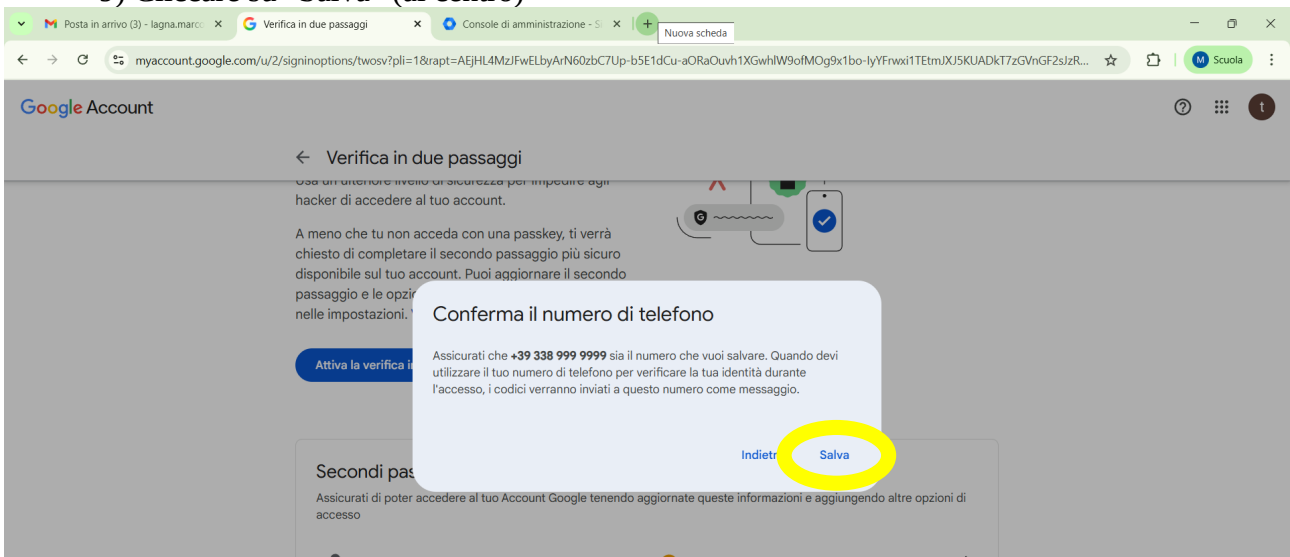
5) Cliccare su "Salva" (di colore)

Posta in arrivo (3) - lagna.marco ×
Verifica in due passaggi ×
Console di amministrazione - S ×
Nuova scheda

myaccount.google.com/u/2/signinoptions/twosv?pli=1&rapt=AEjHL4MzJFwELbyArN60zbC7Up-b5E1dCu-aORaOuvh1XGwhlW9ofMOg9x1bo-lyYFrwxi1TEtmJXJ5KUADkT7zGVnGF2sJzR...

Scuola

Google Account

← Verifica in due passaggi

Usa un ulteriore livello di sicurezza per impedire agli hacker di accedere al tuo account.

A meno che tu non acceda con una passkey, ti verrà chiesto di completare il secondo passaggio più sicuro disponibile sul tuo account. Puoi aggiornare il secondo passaggio e le opzi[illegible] nelle impostazioni. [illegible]

Attiva la verifica i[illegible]

Conferma il numero di telefono

Assicurati che **+39 338 999 9999** sia il numero che vuoi salvare. Quando devi utilizzare il tuo numero di telefono per verificare la tua identità durante l'accesso, i codici verranno inviati a questo numero come messaggio.

Indietr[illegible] Salva

Secondi pas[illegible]

Assicurati di poter accedere al tuo Account Google tenendo aggiornate queste informazioni e aggiungendo altre opzioni di accesso